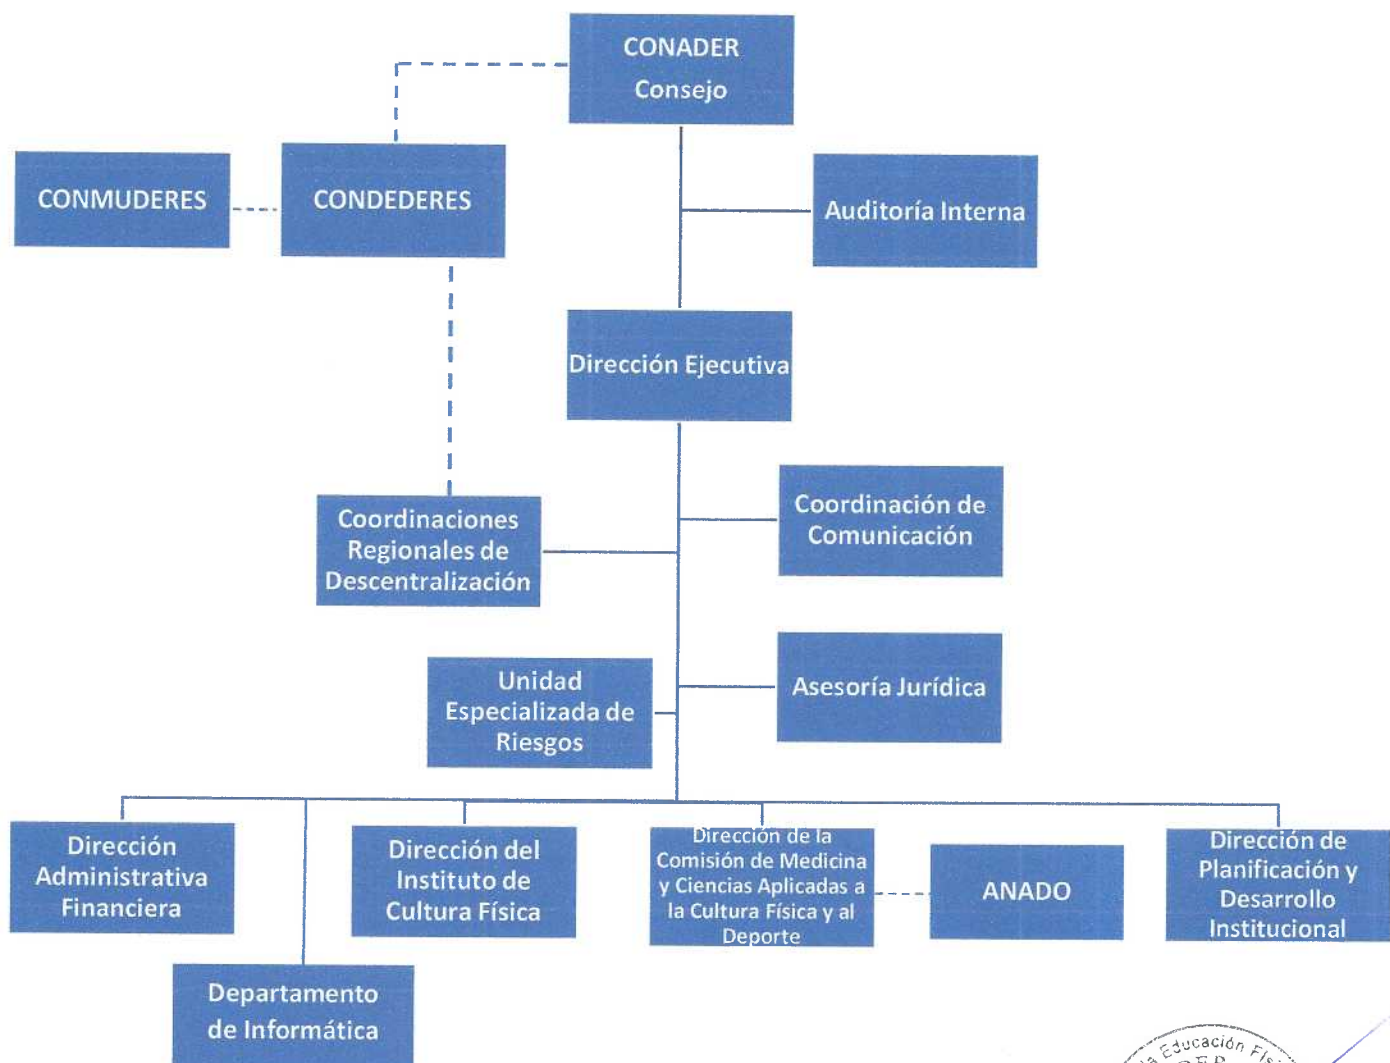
CONADER
Consejo

CONMUDERES

CONDEDERES

Auditoría Interna

Dirección Ejecutiva

Coordinaciones Regionales de Descentralización

Coordinación de Comunicación

Unidad Especializada de Riesgos

Asesoría Jurídica

Dirección Administrativa Financiera

Dirección del Instituto de Cultura Física

Dirección de la Comisión de Medicina y Ciencias Aplicadas a la Cultura Física y al Deporte

ANADO

Dirección de Planificación y Desarrollo Institucional

Departamento de Informática

Educación Fís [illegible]